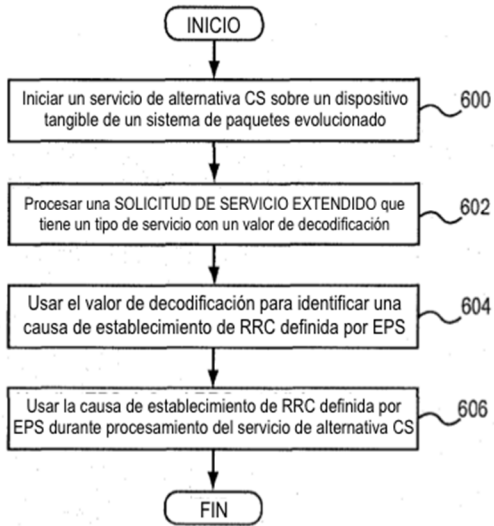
INICIO

Iniciar un servicio de alternativa CS sobre un dispositivo tangible de un sistema de paquetes evolucionado

600

Procesar una SOLICITUD DE SERVICIO EXTENDIDO que tiene un tipo de servicio con un valor de decodificación

602

Usar el valor de decodificación para identificar una causa de establecimiento de RRC definida por EPS

604

Usar la causa de establecimiento de RRC definida por EPS durante procesamiento del servicio de alternativa CS

606

FIN